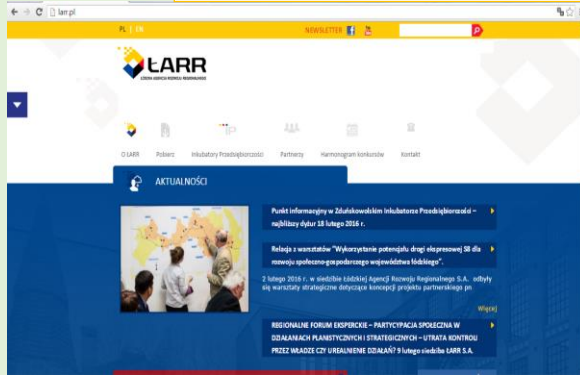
larr.pl

PL | EN

NEWSLETTER

ŁARR

ŁÓDZKA AGENCJA ROZWOJU REGIONALNEGO

O ŁARR

Pobierz

Inkubatory Przedsiębiorczości

Partnerzy

Harmonogram konkursów

Kontakt

AKTUALNOŚCI

Punkt informacyjny w Zduńskowolskim Inkubatorze Przedsiębiorczości – najbliższy dyżur 18 lutego 2016 r.

Relacja z warsztatów "Wykorzystanie potencjału drogi ekspresowej S8 dla rozwoju społeczno-gospodarczego województwa łódzkiego".

2 lutego 2016 r. w siedzibie Łódzkiej Agencji Rozwoju Regionalnego S.A. odbyły się warsztaty strategiczne dotyczące koncepcji projektu partnerskiego pn

Więcej

REGIONALNE FORUM EKSPERCKIE – PARTYCYPACJA SPOŁECZNA W DZIAŁANIACH PLANISTYCZNYCH I STRATEGICZNYCH – UTRATA KONTROLI PRZEZ WŁADZE CZY UREALNIENIE DZIAŁAŃ? 9 lutego siedziba ŁARR S.A.